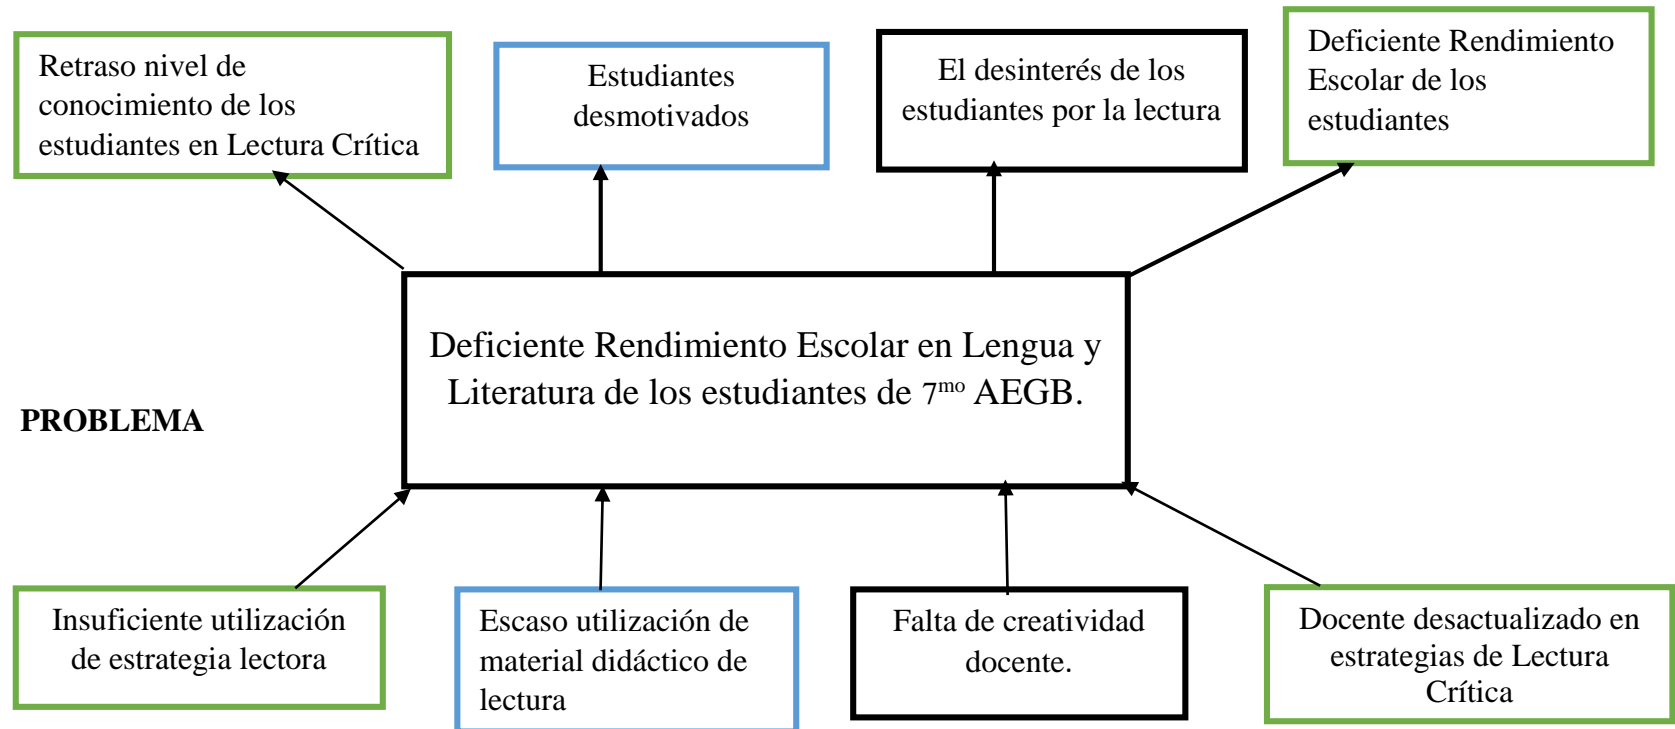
Retraso nivel de conocimiento de los estudiantes en Lectura Crítica

Estudiantes desmotivados

El desinterés de los estudiantes por la lectura

Deficiente Rendimiento Escolar de los estudiantes

Deficiente Rendimiento Escolar en Lengua y Literatura de los estudiantes de 7$^{mo}$ AEGB.

PROBLEMA

Insuficiente utilización de estrategia lectora

Escaso utilización de material didáctico de lectura

Falta de creatividad docente.

Docente desactualizado en estrategias de Lectura Crítica